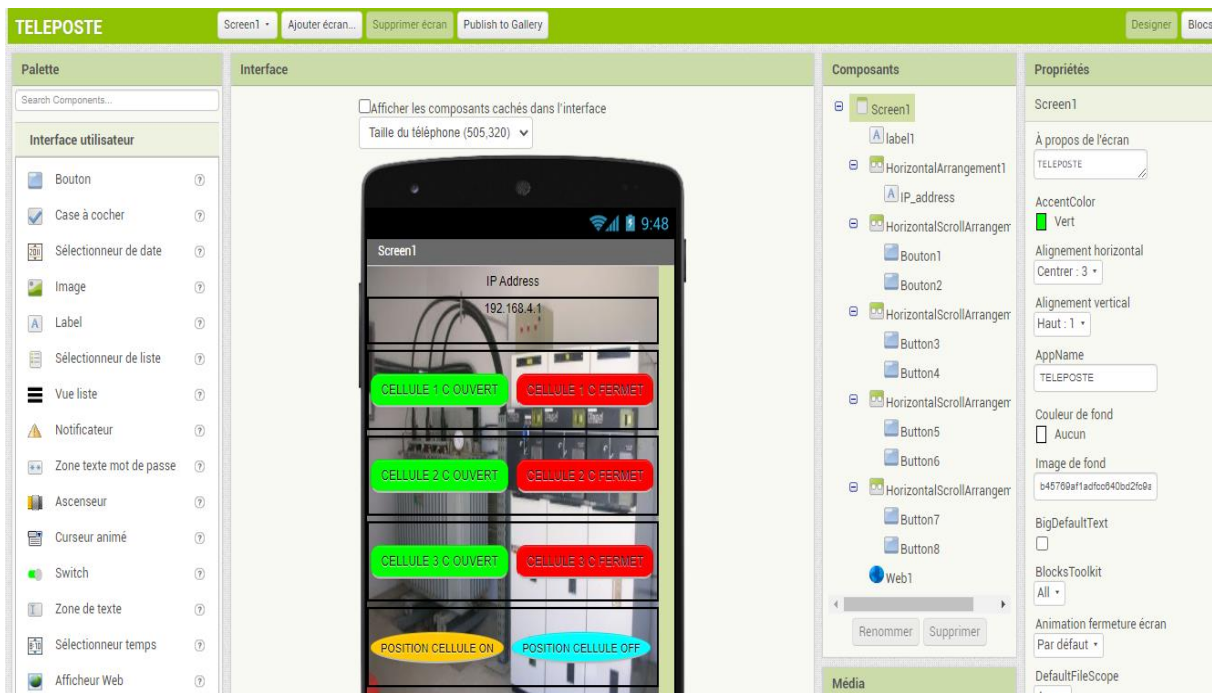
TELEPOSTE

Screen1 ▾ Ajouter écran... Supprimer écran Publish to Gallery

Designer Blocs

Palette

Search Components...

Interface utilisateur

Bouton
Case à cocher
Sélectionneur de date
Image
Label
Sélectionneur de liste
Vue liste
Notificateur
Zone texte mot de passe
Ascenseur
Curseur animé
Switch
Zone de texte
Sélectionneur temps
Afficheur Web

Interface

Afficher les composants cachés dans l'interface

Taille du téléphone (505,320)

9:48

Screen1

IP Address

192.168.4.1

CELLULE 1 C OUVERT
CELLULE 1 C FERMET
CELLULE 2 C OUVERT
CELLULE 2 C FERMET
CELLULE 3 C OUVERT
CELLULE 3 C FERMET
POSITION CELLULE ON
POSITION CELLULE OFF

Composants

Screen1
label1
HorizontalArrangement1
IP_address
HorizontalScrollArrangem
Bouton1
Bouton2
HorizontalScrollArrangem
Button3
Button4
HorizontalScrollArrangem
Button5
Button6
HorizontalScrollArrangem
Button7
Button8
Web1

Renommer Supprimer

Média

Propriétés

Screen1

À propos de l'écran
TELEPOSTE

AccentColor
Vert

Alignement horizontal
Centrer : 3 ▾

Alignement vertical
Haut : 1 ▾

AppName
TELEPOSTE

Couleur de fond
Aucun

Image de fond
b45769af1adfcc640bd2fc9s

BigDefaultText

BlocksToolkit
All ▾

Animation fermeture écran
Par défaut ▾

DefaultFileScope